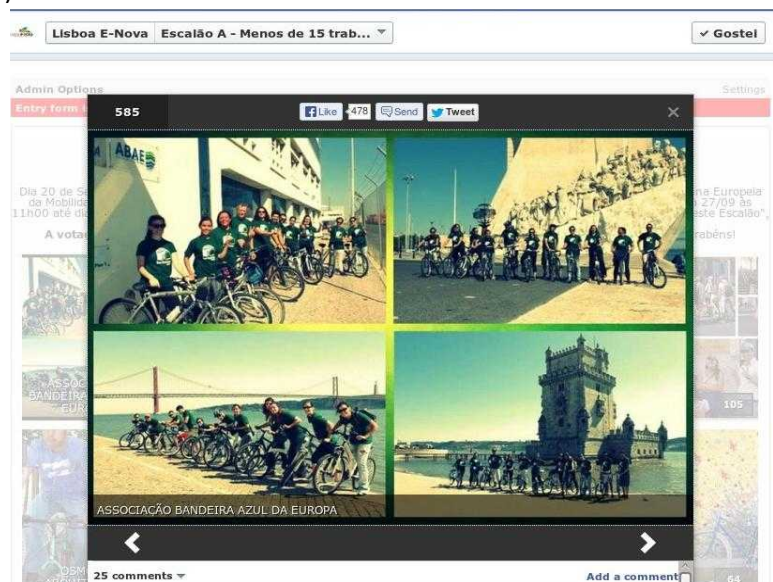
Lisboa E-Nova Escalão A - Menos de 15 trab...

✓ Gostei

Admin Options

Settings

Entry form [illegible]

585

Like 478 Send Tweet

ABAE

Dia 20 de Se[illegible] da Mobilid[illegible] 11h00 até di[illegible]

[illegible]na Europeia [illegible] 27/09 às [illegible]este Escalão",

A vota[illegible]

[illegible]rabéns!

ASSOC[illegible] BANDEIRA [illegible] EURO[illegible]

105

ASSOCIAÇÃO BANDEIRA AZUL DA EUROPA

25 comments

Add a comment

OSM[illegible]

64